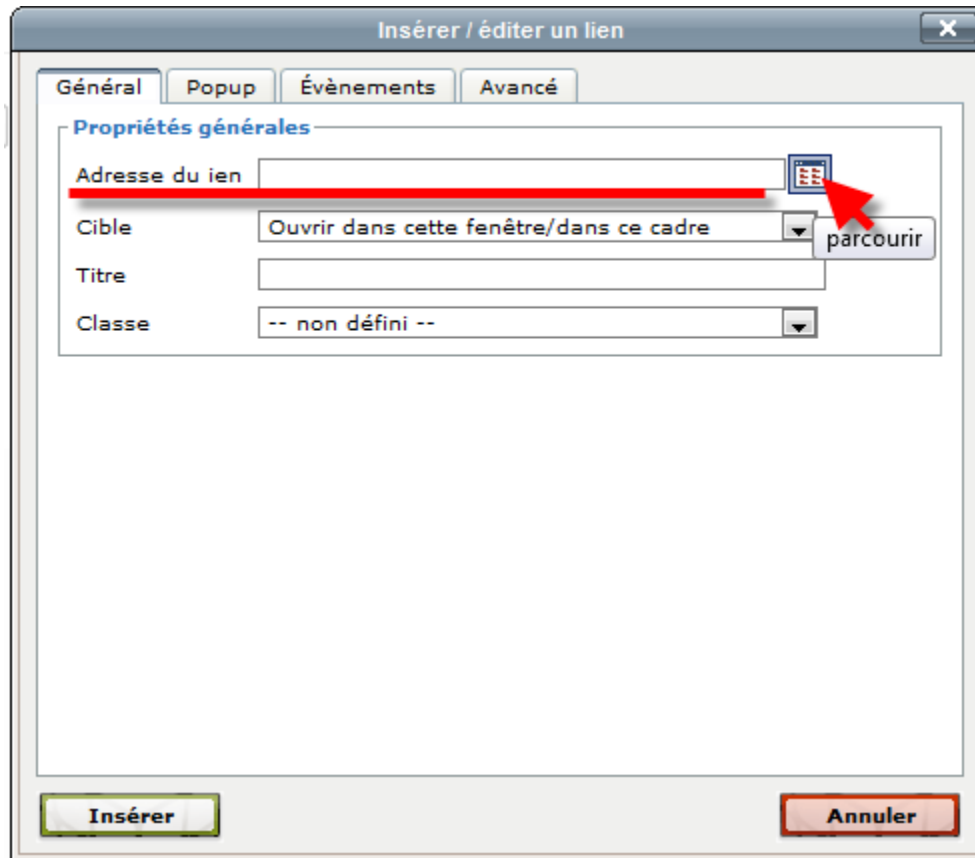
Insérer / éditer un lien

Général | Popup | Évènements | Avancé

Propriétés générales

Adresse du ien

Cible

Ouvrir dans cette fenêtre/dans ce cadre

parcourir

Titre

Classe

-- non défini --

Insérer

Annuler